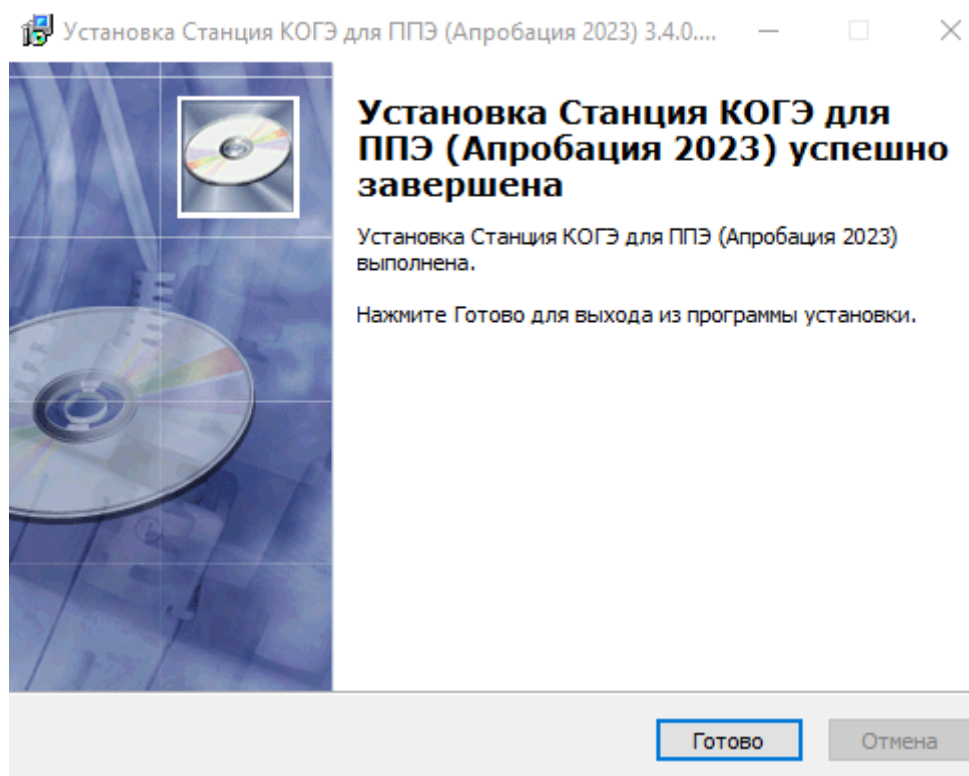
Установка Станция КОГЭ для ППЭ (Апробация 2023) 3.4.0....

Установка Станция КОГЭ для ППЭ (Апробация 2023) успешно завершена

Установка Станция КОГЭ для ППЭ (Апробация 2023) выполнена.

Нажмите Готово для выхода из программы установки.

Готово

Отмена